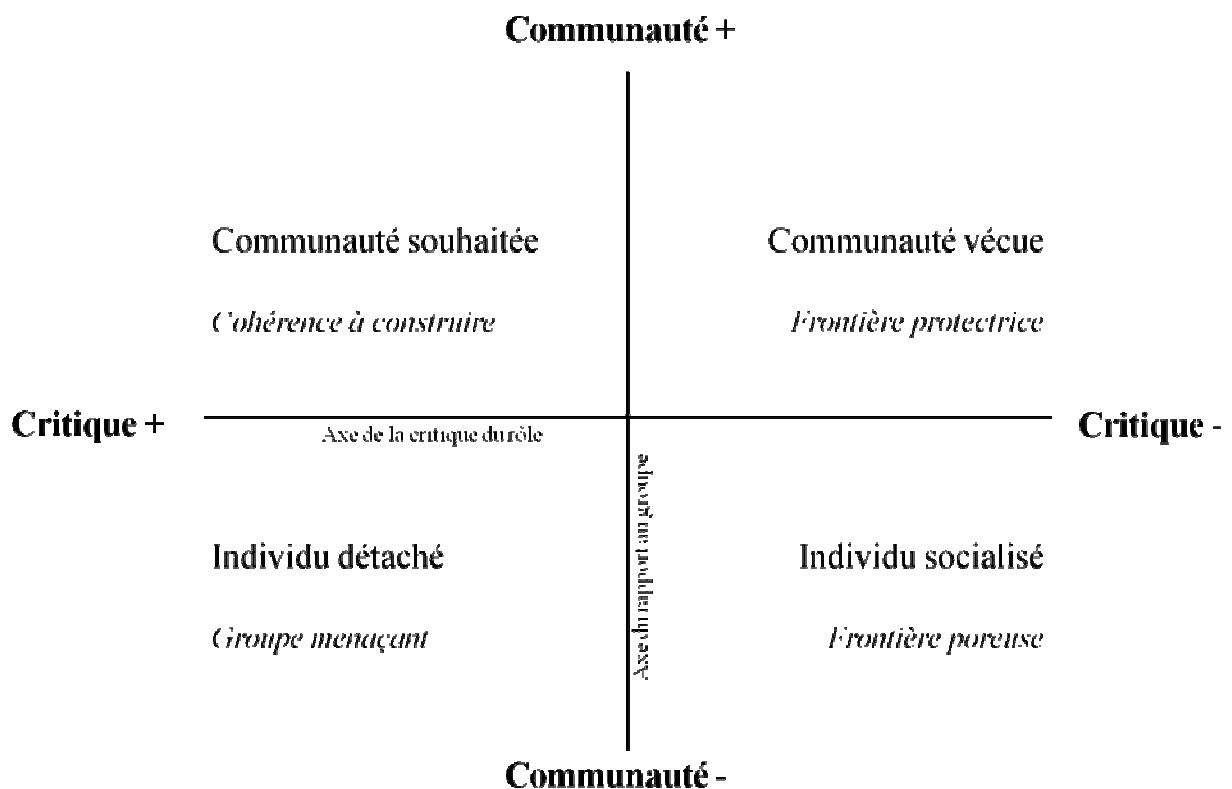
Communauté +

Communauté souhaitée

Cohérence à construire

Communauté vécue

Frontière protectrice

Critique +

Axe de la critique du rôle

Critique -

Axe du rapport au groupe

Individu détaché

Groupe menaçant

Individu socialisé

Frontière poreuse

Communauté -